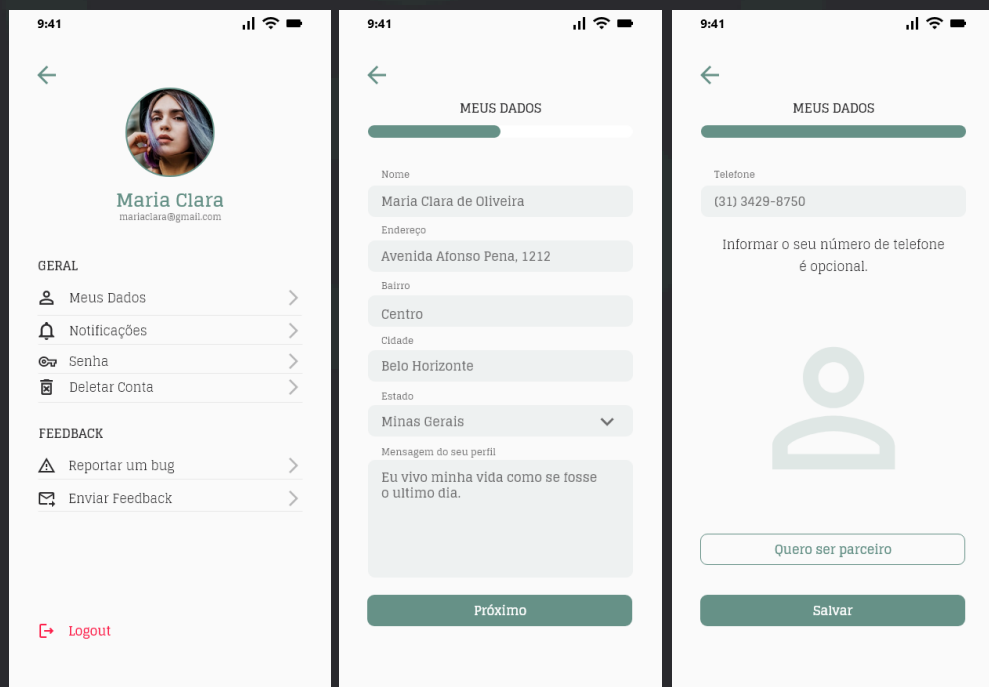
9:41

Maria Clara
mariaclara@gmail.com

GERAL

Meus Dados

Notificações

Senha

Deletar Conta

FEEDBACK

Reportar um bug

Enviar Feedback

Logout

9:41

MEUS DADOS

Nome
Maria Clara de Oliveira

Endereço
Avenida Afonso Pena, 1212

Bairro
Centro

Cidade
Belo Horizonte

Estado
Minas Gerais

Mensagem do seu perfil
Eu vivo minha vida como se fosse o ultimo dia.

Próximo

9:41

MEUS DADOS

Telefone
(31) 3429-8750

Informar o seu número de telefone é opcional.

Quero ser parceiro

Salvar